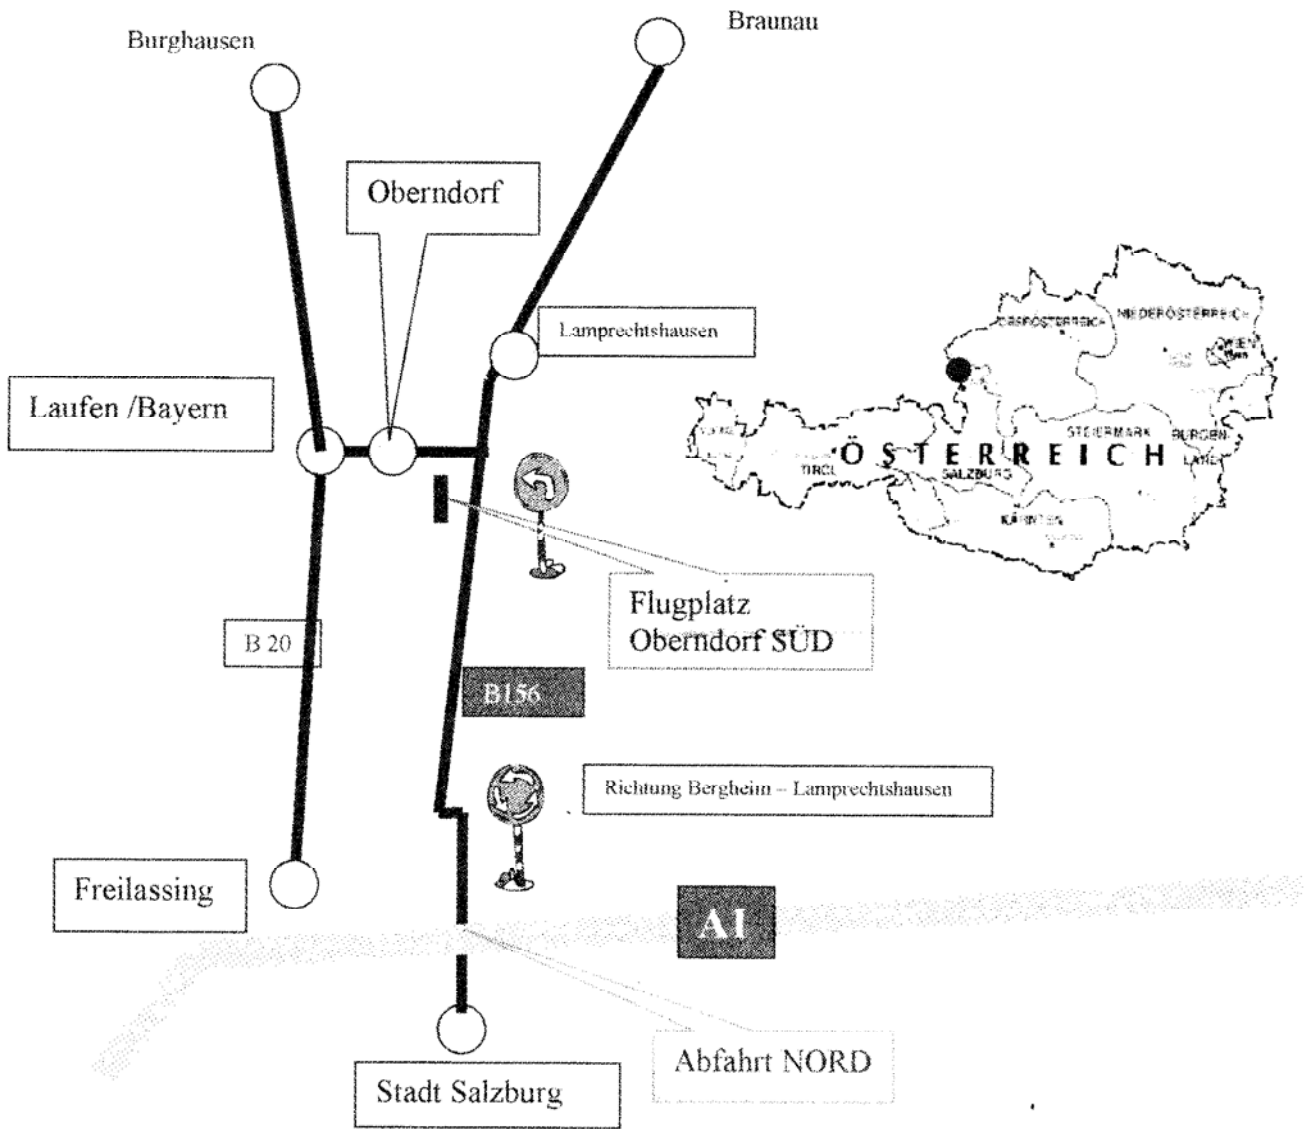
Burghausen

Braunau

Oberndorf

Lamprechtshausen

Laufen /Bayern

OBERÖSTERREICH

NIEDERÖSTERREICH

WIEN

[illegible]

STEIERMARK

BURGENLAND

TIROL

ÖSTERREICH

SALZBURG

KÄRNTEN

Flugplatz Oberndorf SÜD

B 20

B156

Richtung Bergheim – Lamprechtshausen

Freilassing

AI

Abfahrt NORD

Stadt Salzburg